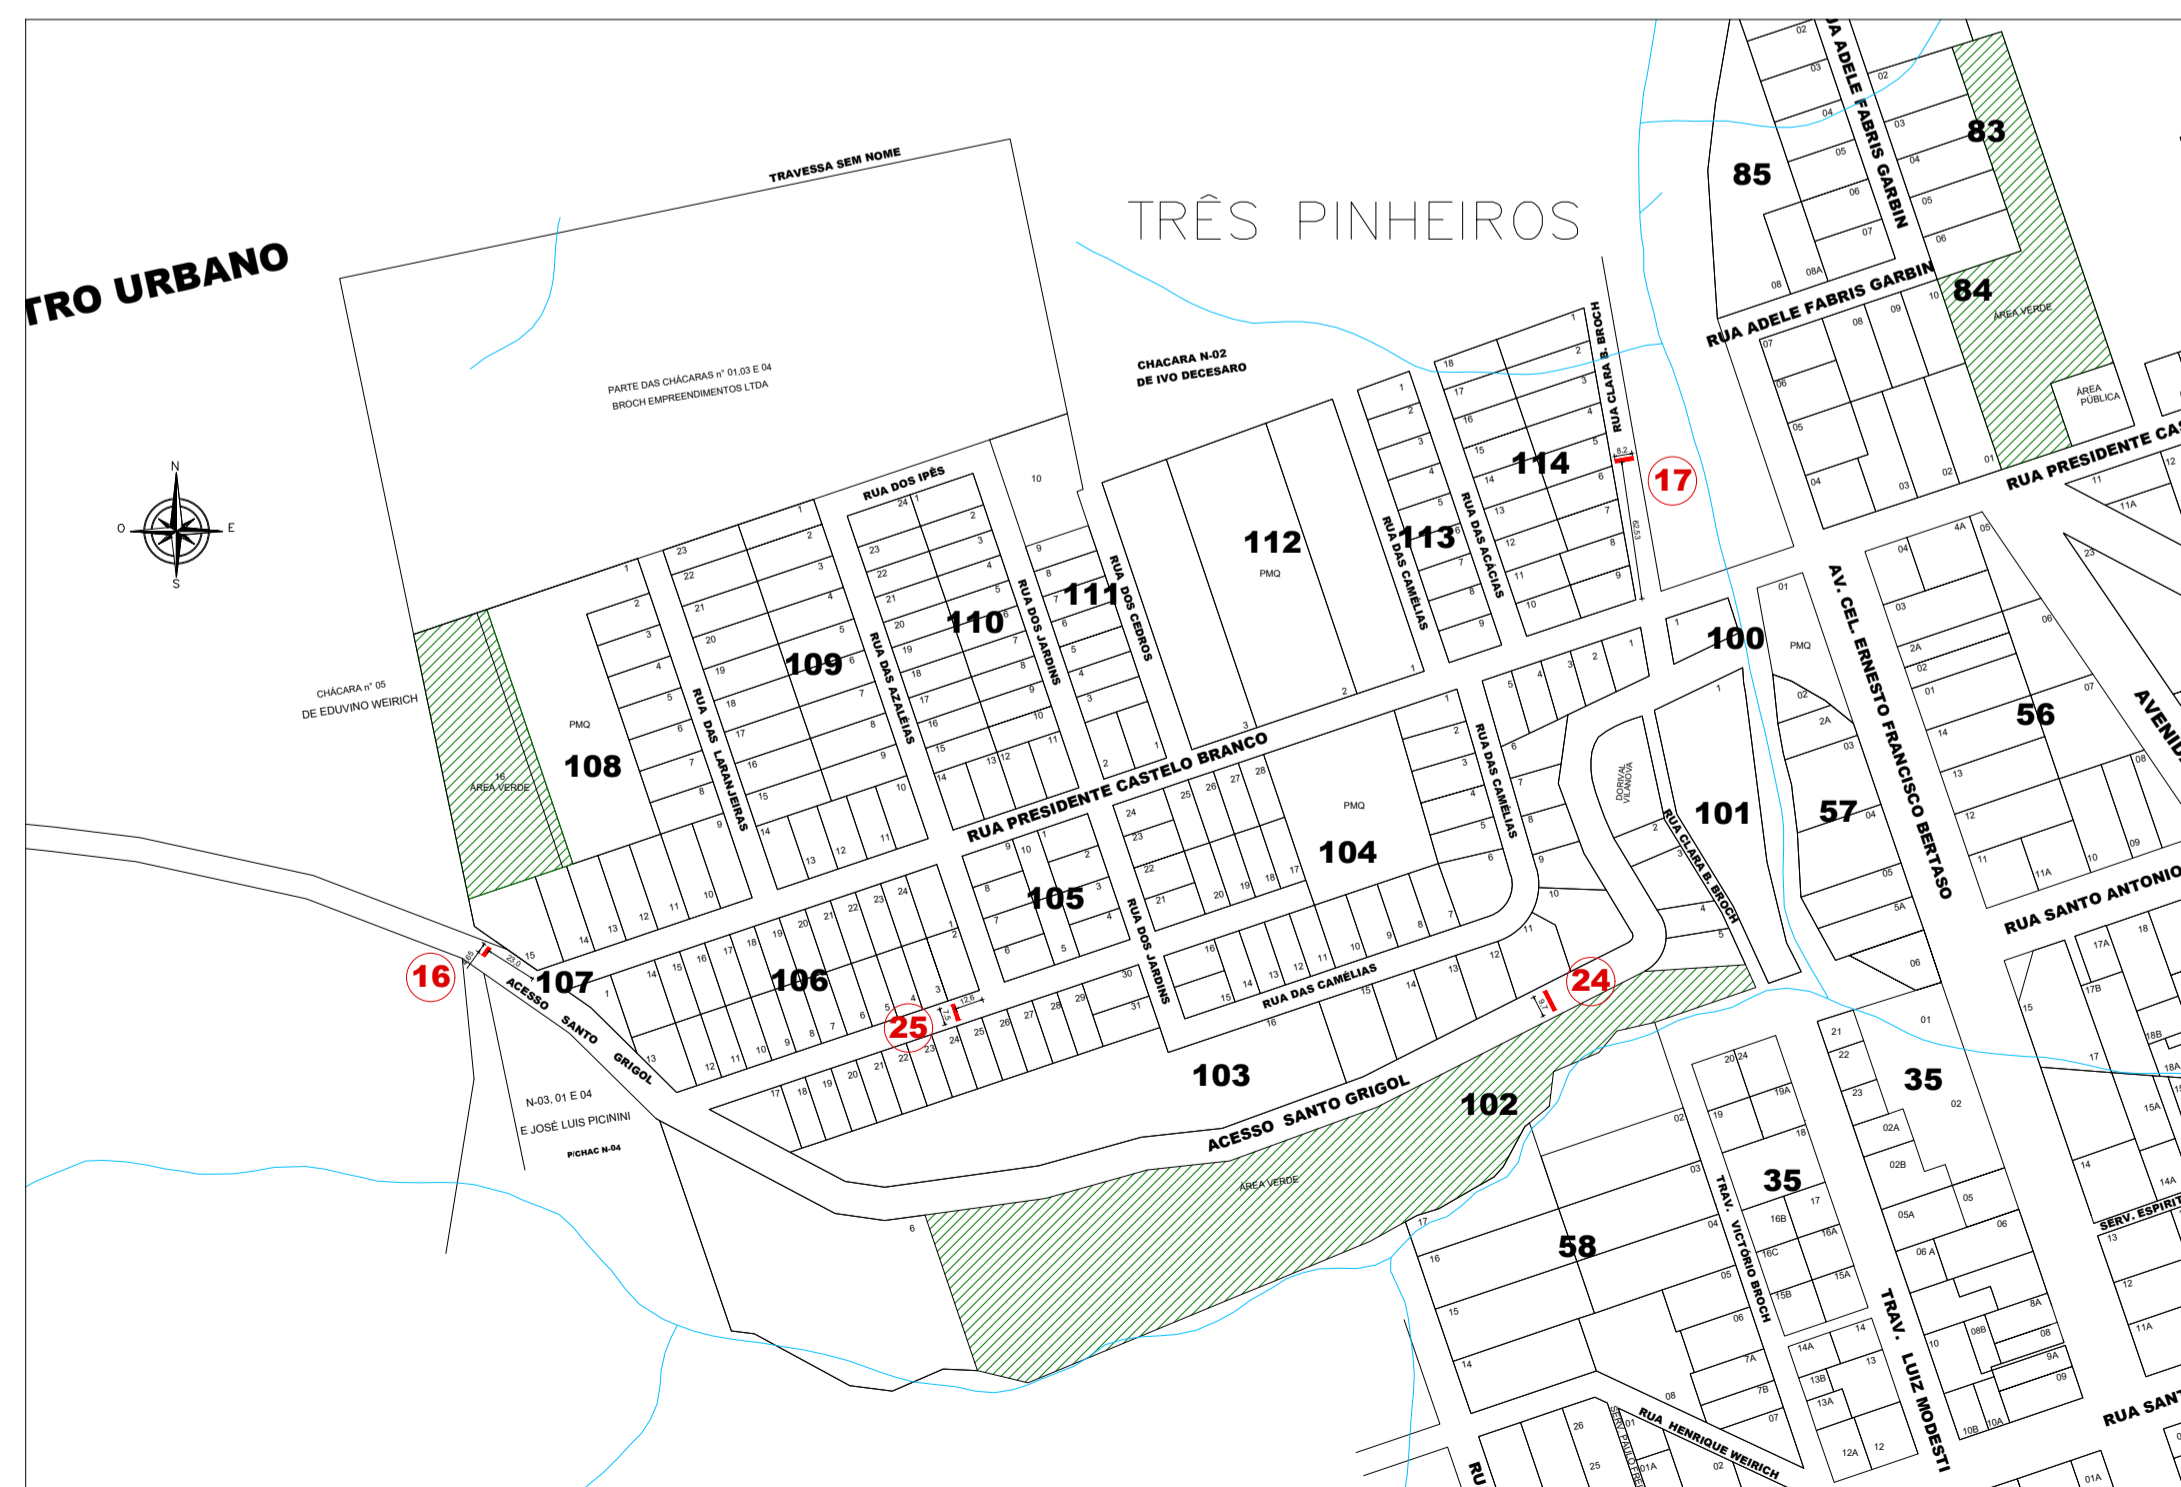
TRO URBANO

TRAVESSA SEM NOME

TRÊS PINHEIROS

PARTE DAS CHÁCARAS n° 01,03 E 04
BROCH EMPREENDIMENTOS LTDA

CHACARA N-02
DE IVO DECESARO

CHÁCARA n° 05
DE EDUVINO WEIRICH

N
O
E
S

16
ÁREA VERDE

PMQ
108

RUA DAS LARANJEIRAS
109
RUA DAS AZALÉIAS
110
RUA DOS IPÊS
RUA DOS JARDINS
111
RUA DOS CEDROS
112
PMQ
113
RUA DAS CAMÉLIAS
RUA DAS ACÁCIAS
114
RUA CLARA B. BROCH
17

85
83
RUA ADELE FABRIS GARBIN
84
ÁREA VERDE
ÁREA PÚBLICA
RUA PRESIDENTE CAS

RUA PRESIDENTE CASTELO BRANCO
100
PMQ
AV. CEL. ERNESTO FRANCISCO BERTASO
56
AVENID
101
57
RUA CLARA B. BROCH
DORIVAL VILANOVA
RUA SANTO ANTONIO

107
106
105
RUA DOS JARDINS
104
PMQ
RUA DAS CAMÉLIAS
24
25
16
ACESSO SANTO GRIGOL

N-03, 01 E 04
E JOSÉ LUIS PICININI
P/CHAC N-04

103
ACESSO SANTO GRIGOL
102
ÁREA VERDE

35
35
TRAV. VICTÓRIO BROCH
TRAV. LUIZ MODESTI
58
SERV. ESPIRIT
RUA HENRIQUE WEIRICH
RUA SANT
RU